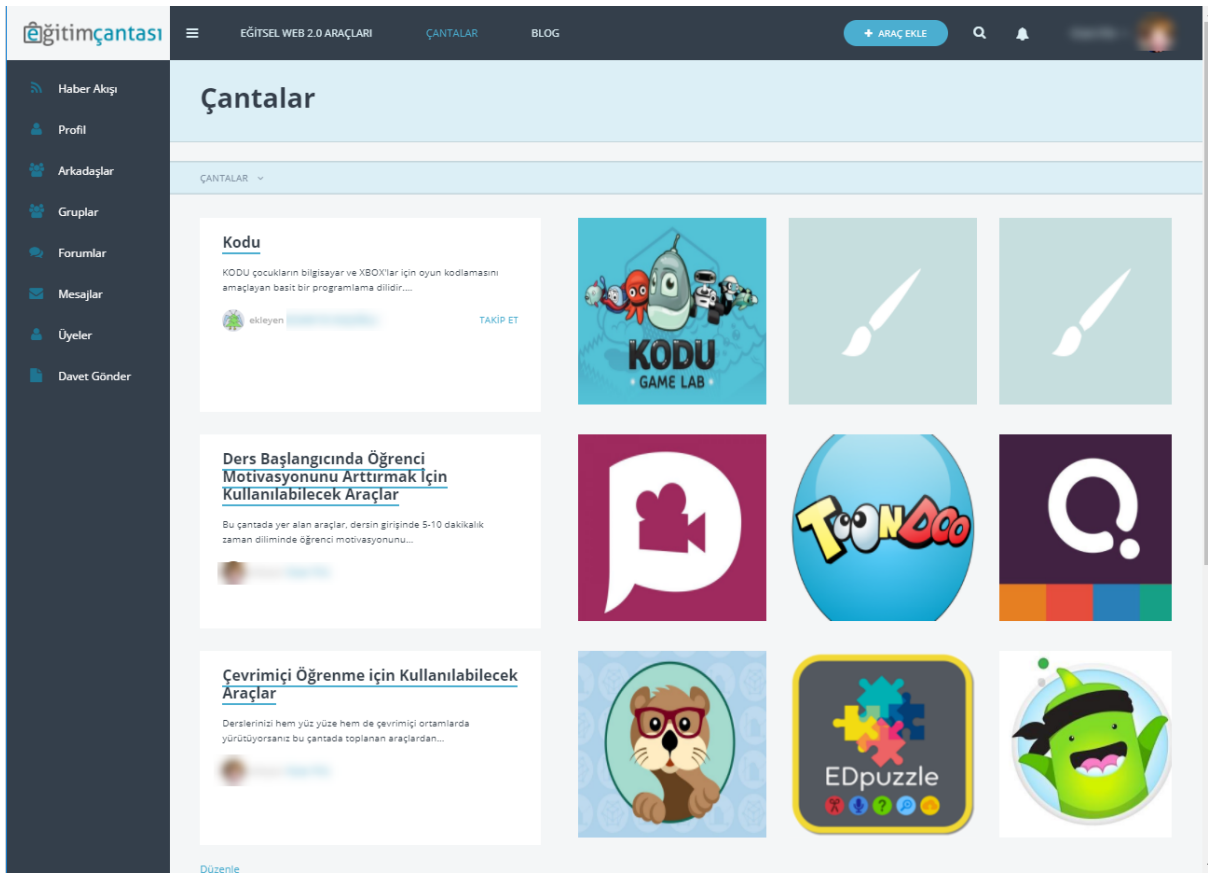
eğitimçantası

EĞİTSEL WEB 2.0 ARAÇLARI ÇANTALAR BLOG

+ ARAÇ EKLE

Haber Akışı
Profil
Arkadaşlar
Gruplar
Forumlar
Mesajlar
Üyeler
Davet Gönder

Çantalar

ÇANTALAR

Kodu

KODU çocukların bilgisayar ve XBOX'lar için oyun kodlamasını amaçlayan basit bir programlama dilidir....

ekleyen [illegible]

TAKİP ET

KODU GAME LAB

Ders Başlangıcında Öğrenci Motivasyonunu Arttırmak İçin Kullanılabilecek Araçlar

Bu çantada yer alan araçlar, dersin girişinde 5-10 dakikalık zaman diliminde öğrenci motivasyonunu...

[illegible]

TOONDOO

Çevrimiçi Öğrenme için Kullanılabilecek Araçlar

Derslerinizi hem yüz yüze hem de çevrimiçi ortamlarda yürütüyorsanız bu çantada toplanan araçlardan...

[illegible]

EDpuzzle

Düzenle